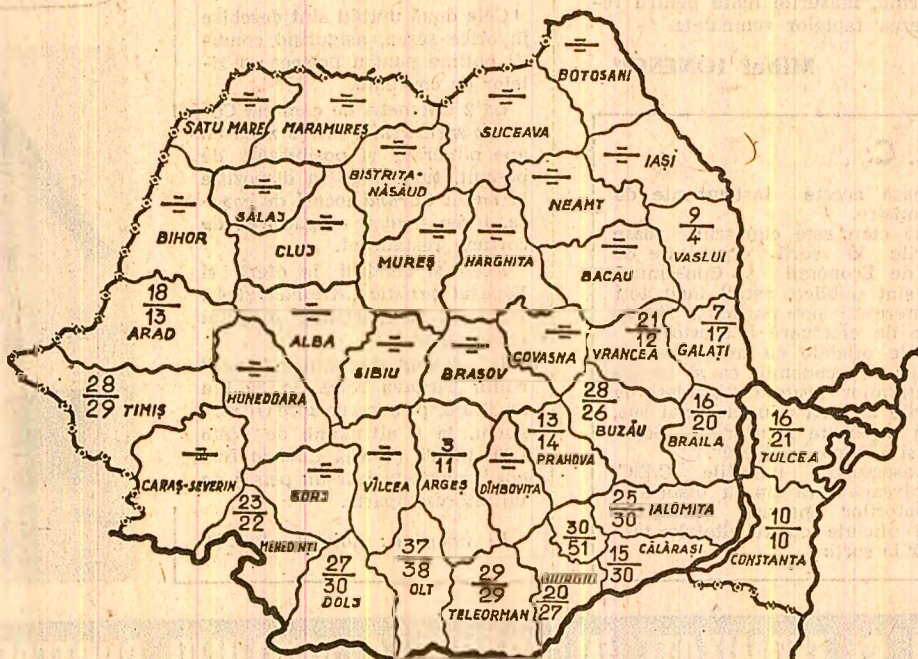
BOTOSANI
SATU MARE
MARAMURES
SUCEAVA
IAȘI
BISTRITA-NĂSĂUD
NEAMT
SĂLAJ
CLUJ
BIHOR
$\frac{9}{4}$
VASLUI
MUREȘ
HARGHITA
BACAU
$\frac{18}{13}$
ARAD
ALBA
$\frac{21}{12}$
VRANCEA
$\frac{7}{17}$
GALAȚI
SIBIU
BRAȘOV
COVASNA
$\frac{28}{29}$
TIMIȘ
HUNEDOARA
$\frac{28}{26}$
BUZĂU
$\frac{16}{20}$
BRAILA
$\frac{16}{21}$
TULCEA
$\frac{13}{14}$
PRAHOVA
$\frac{3}{11}$
ARGEȘ
DÎMBOVIȚA
VÎLCEA
CARAȘ-SEVERIN
GORJ
$\frac{23}{22}$
MEHEDINTI
$\frac{25}{30}$
IALOMIȚA
$\frac{30}{51}$
$\frac{15}{30}$
CĂLĂRAȘI
$\frac{10}{10}$
CONSTANȚA
$\frac{27}{30}$
DOLJ
$\frac{37}{38}$
OLT
$\frac{29}{29}$
TELEORMAN
GIURGIU
$\frac{20}{27}$